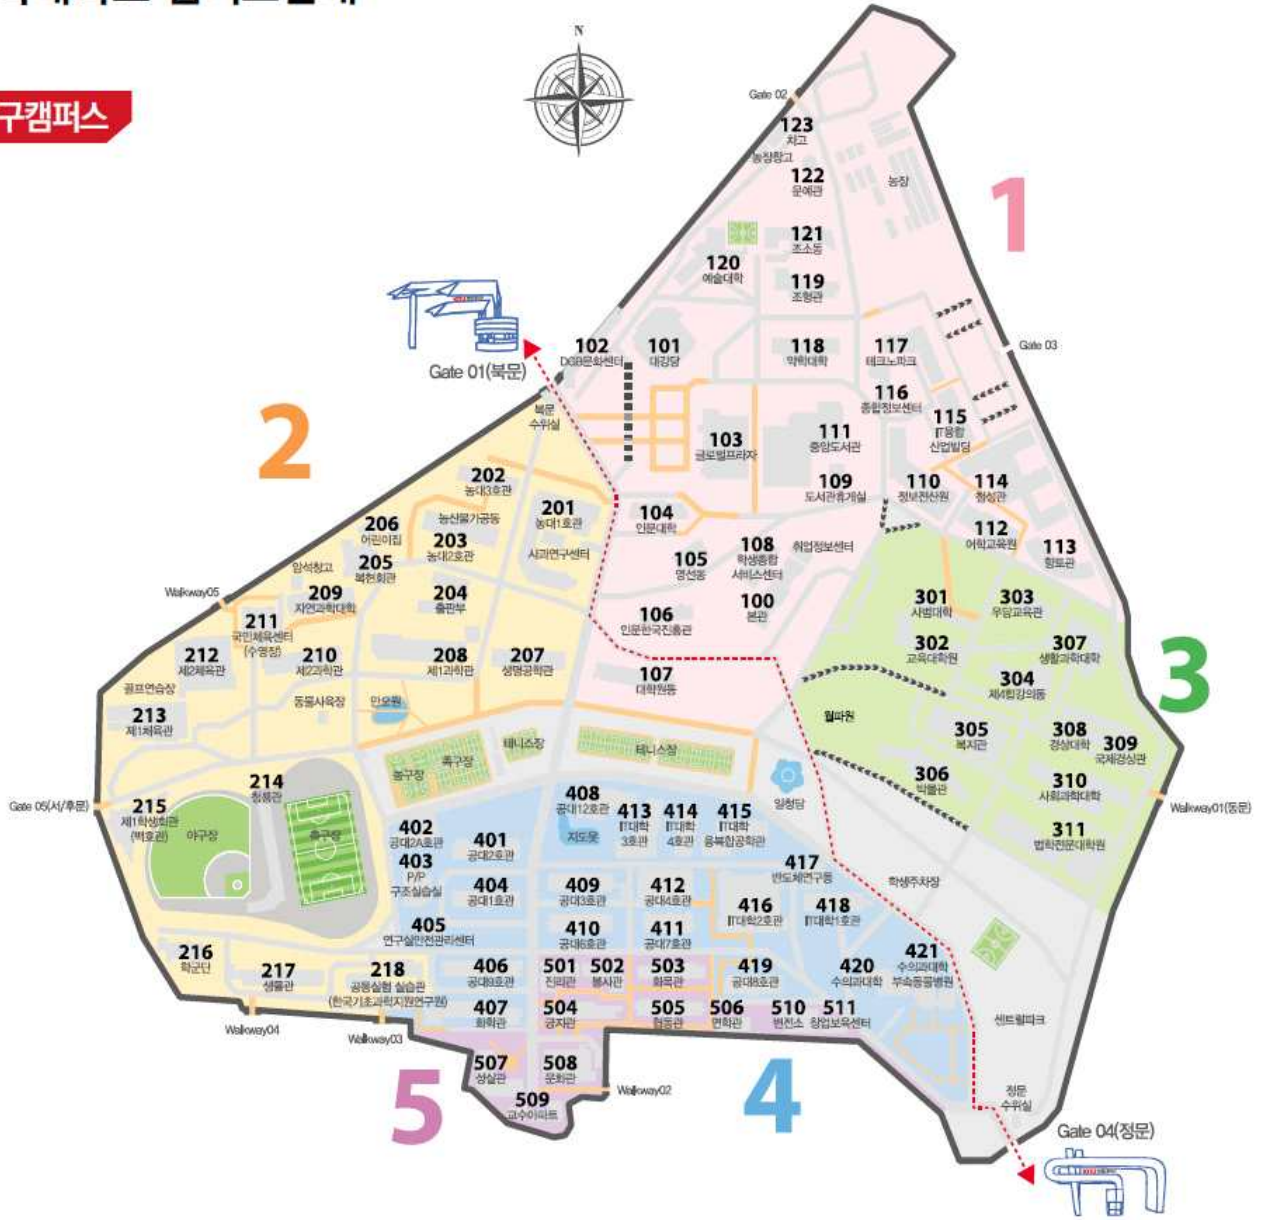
구캠퍼스

N

Gate 02
123 치고
농장창고
122 문예관
농장
121 조소동
120 예술대학
119 조형관
1
102 DGB문화센터
101 대강당
118 약학대학
117 테크노파크
Gate 03
Gate 01(북문)
116 종합정보센터
115 IT융합 산업빌딩
북문 수위실
103 글로벌프라자
111 중앙도서관
2
202 농대3호관
109 도서관휴게실
110 정보전산원
114 청송관
201 농대1호관
104 인문대학
206 어린이집
농산물가공동
203 농대2호관
사과연구센터
112 어학교육원
113 향토관
105 영선동
108 학생종합서비스센터
취업정보센터
205 복현회관
암석창고
100 본관
301 사범대학
303 우당교육관
Walkway05
209 자연과학대학
204 출판부
106 인문한국진흥관
211 국민체육센터 (수영장)
302 교육대학원
307 생활과학대학
3
212 제2체육관
210 제2과학관
208 제1과학관
207 생명공학관
107 대학원동
304 제4합강의동
골프연습장
동물사육장
일청원
월파원
213 제1체육관
305 복지관
308 경상대학
309 국제경상관
테니스장
테니스장
농구장
족구장
306 박물관
214 청룡관
408 공대12호관
413 IT대학 3호관
414 IT대학 4호관
415 IT대학 융복합공학관
일청담
310 사회과학대학
Gate 05(서/후문)
215 제1학생회관 (백호관)
야구장
축구장
지도못
Walkway01(동문)
402 공대2A호관
401 공대2호관
311 법학전문대학원
403 P/P 구조실습실
417 반도체연구동
404 공대1호관
409 공대3호관
412 공대4호관
학생주차장
416 IT대학2호관
418 IT대학1호관
405 연구실안전관리센터
410 공대6호관
411 공대7호관
216 학군단
421 수의과대학 부속동물병원
217 생물관
218 공동실험 실습관 (한국기초과학지원연구원)
406 공대8호관
501 진리관
502 봉사관
503 화목관
419 공대9호관
420 수의과대학
센트럴파크
407 화학관
504 긍지관
505 협동관
506 면학관
510 변전소
511 창업보육센터
Walkway04
Walkway03
507 성실관
508 문화관
Walkway02
정문 수위실
5
509 교수아파트
4
Gate 04(정문)